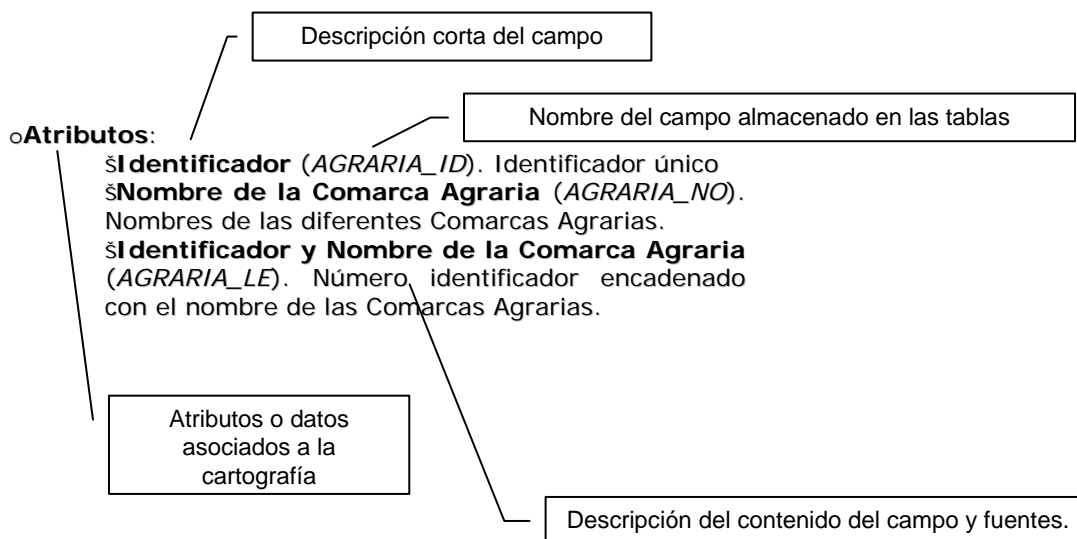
Descripción corta del campo

Nombre del campo almacenado en las tablas

o**Atributos**:

š**Identificador** (*AGRARIA_ID*). Identificador único

š**Nombre de la Comarca Agraria** (*AGRARIA_NO*). Nombres de las diferentes Comarcas Agrarias.

š**Identificador y Nombre de la Comarca Agraria** (*AGRARIA_LE*). Número identificador encadenado con el nombre de las Comarcas Agrarias.

Atributos o datos asociados a la cartografía

Descripción del contenido del campo y fuentes.